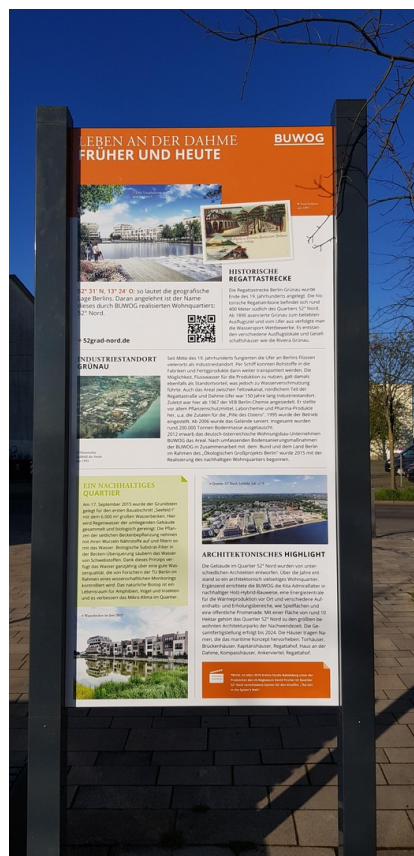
LEBEN AN DER DAHME
FRÜHER UND HEUTE

BUWOG

52° 31' N, 13° 24' O: so lautet die geografische Lage Berlins. Daran angelehnt ist der Name dieses durch BUWOG realisierten Wohnquartiers: 52° Nord.

52grad-nord.de

HISTORISCHE REGATTASTRECKE

Die Regattastrecke Berlin-Grünau wurde Ende des 19. Jahrhunderts angelegt. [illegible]

INDUSTRIESTANDORT GRÜNAU

Seit Mitte des 19. Jahrhunderts fungieren die Ufer an Berlins Flüssen vielerorts als Industriestandort. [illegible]

EIN NACHHALTIGES QUARTIER

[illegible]

ARCHITEKTONISCHES HIGHLIGHT

Die Gebäude im Quartier 52° Nord wurden von unterschiedlichen Architekten entworfen. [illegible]